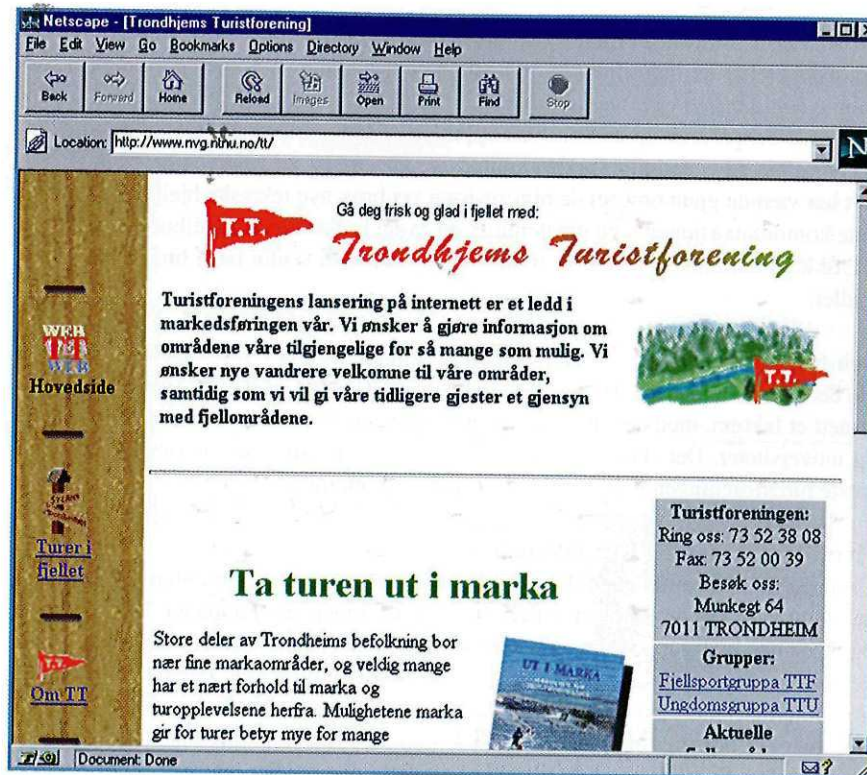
Netscape - [Trondhjems Turistforening]

File Edit View Go Bookmarks Options Directory Window Help

Back Forward Home Reload Images Open Print Find Stop

Location: http://www.nvg.ntnu.no/tt/

N

T.T.

Gå deg frisk og glad i fjellet med:

Trondhjems Turistforening

Turistforeningens lansering på internett er et ledd i markedsføringen vår. Vi ønsker å gjøre informasjon om områdene våre tilgjengelige for så mange som mulig. Vi ønsker nye vandrere velkomne til våre områder, samtidig som vi vil gi våre tidligere gjester et gjensyn med fjellområdene.

T.T.

WEB TT WEB
Hovedside

Turer i fjellet

Om TT

Ta turen ut i marka

Store deler av Trondheims befolkning bor nær fine markaområder, og veldig mange har et nært forhold til marka og turopplevelsene herfra. Mulighetene marka gir for turer betyr mye for mange

UT I MARKA

Turistforeningen:
Ring oss: 73 52 38 08
Fax: 73 52 00 39
Besøk oss:
Munkegt 64
7011 TRONDHEIM

Grupper:
Fjellsportgruppa TTF
Ungdomsgruppa TTU

Aktuelle

Document: Done